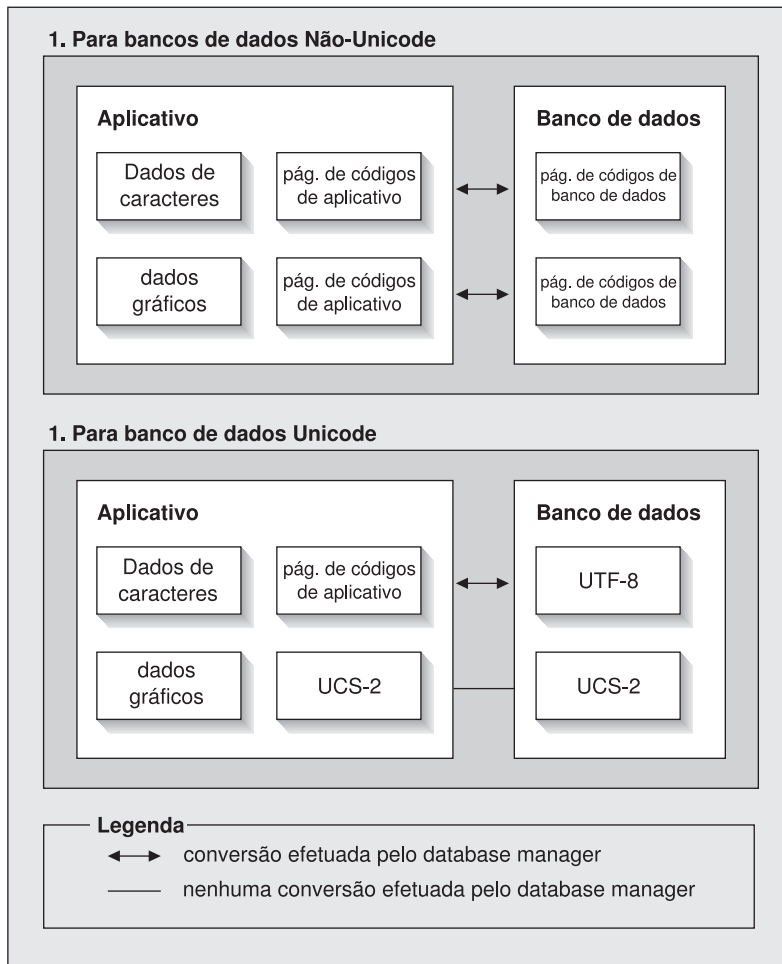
1. Para bancos de dados Não-Unicode

Aplicativo

Dados de caracteres

pág. de códigos de aplicativo

dados gráficos

pág. de códigos de aplicativo

Banco de dados

pág. de códigos de banco de dados

pág. de códigos de banco de dados

1. Para banco de dados Unicode

Aplicativo

Dados de caracteres

pág. de códigos de aplicativo

dados gráficos

UCS-2

Banco de dados

UTF-8

UCS-2

Legenda

conversão efetuada pelo database manager

nenhuma conversão efetuada pelo database manager